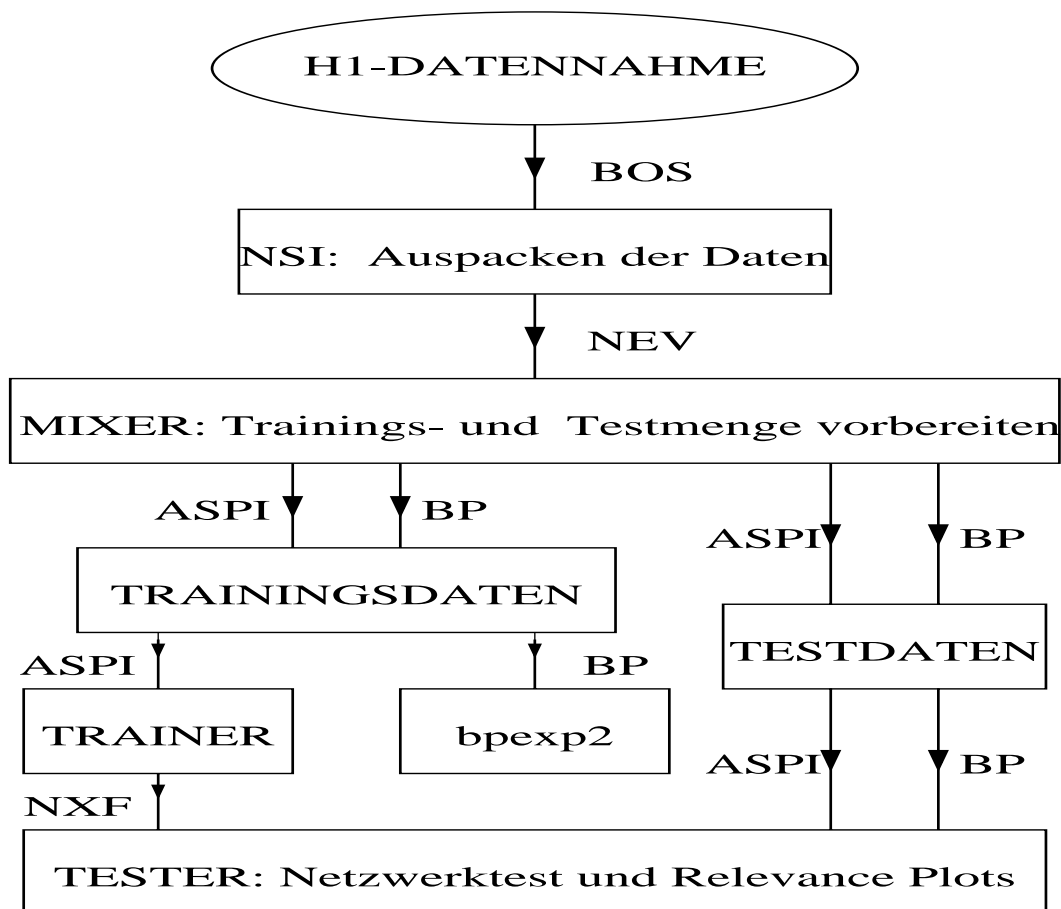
H1-DATENNAHME

BOS

NSI: Auspacken der Daten

NEV

MIXER: Trainings- und Testmenge vorbereiten

ASPI

BP

ASPI

BP

TRAININGSDATEN

ASPI

BP

TESTDATEN

TRAINER

bpexp2

ASPI

BP

NXF

TESTER: Netzwerktest und Relevance Plots